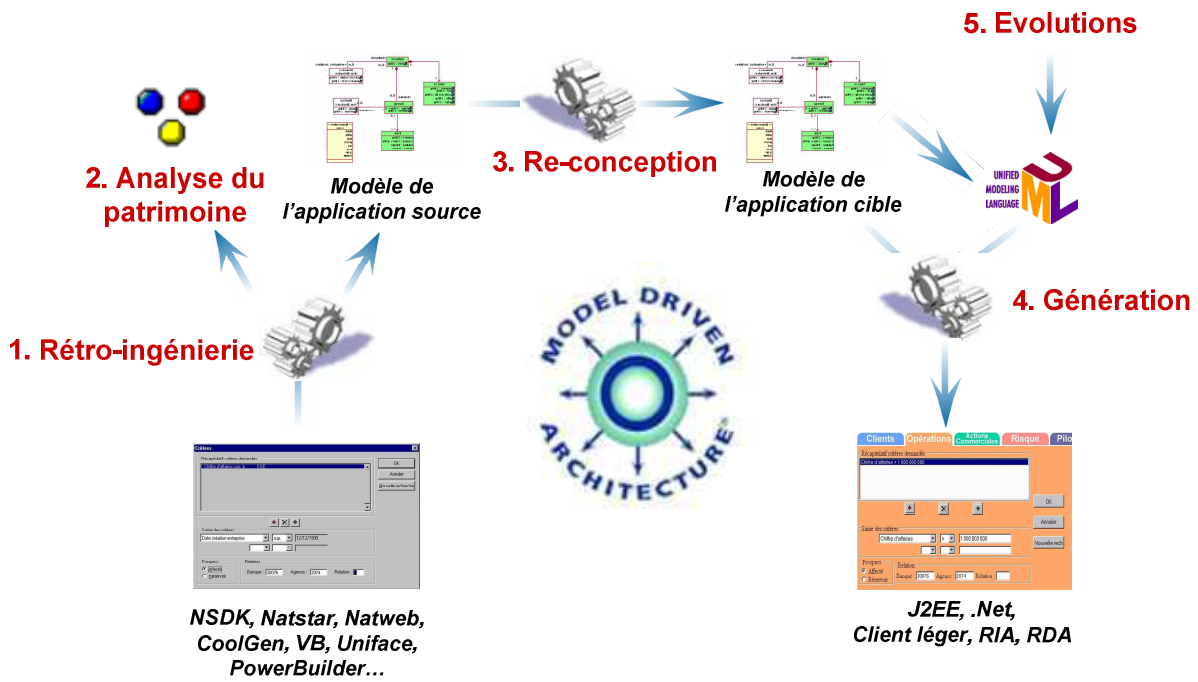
5. Evolutions

2. Analyse du patrimoine

Modèle de l'application source

3. Re-conception

Modèle de l'application cible

UNIFIED MODELING LANGUAGE

UML

4. Génération

1. Rétro-ingénierie

MODEL DRIVEN ARCHITECTURE

Critères

Récapitulatif critères demandés

Chiffre d'affaires sup. à

OK

Annuler

Nouvelle recherche

Saisie des critères

Date création entreprise

sup.

02/12/1999

Prospect

Affecté

Réservé

Relation

Banque :

Agence :

Relation :

Clients

Opérations

Actions Commerciales

Risque

Pilo

Récapitulatif critères demandés

Chiffre d'affaires > 1 000 000 000

OK

Annuler

Nouvelle rech

Saisie des critères

Chiffre d'affaires

>

1 000 000 000

Prospect

Affecté

Réservé

Relation

Banque

Agence

Relation

NSDK, Natstar, Natweb, CoolGen, VB, Uniface, PowerBuilder…

J2EE, .Net, Client léger, RIA, RDA